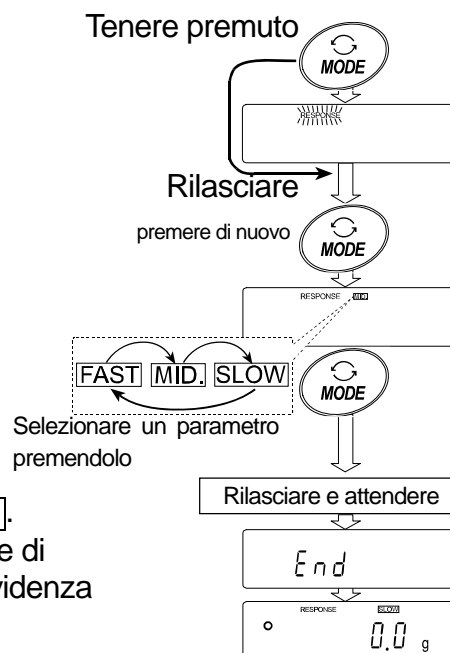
Tenere premuto

MODE

RESPONSE

Rilasciare

premere di nuovo

MODE

RESPONSE MID

FAST MID. SLOW

MODE

Selezionare un parametro premendolo

Rilasciare e attendere

End

RESPONSE SLOW

0.0 g

].

e di

videnza